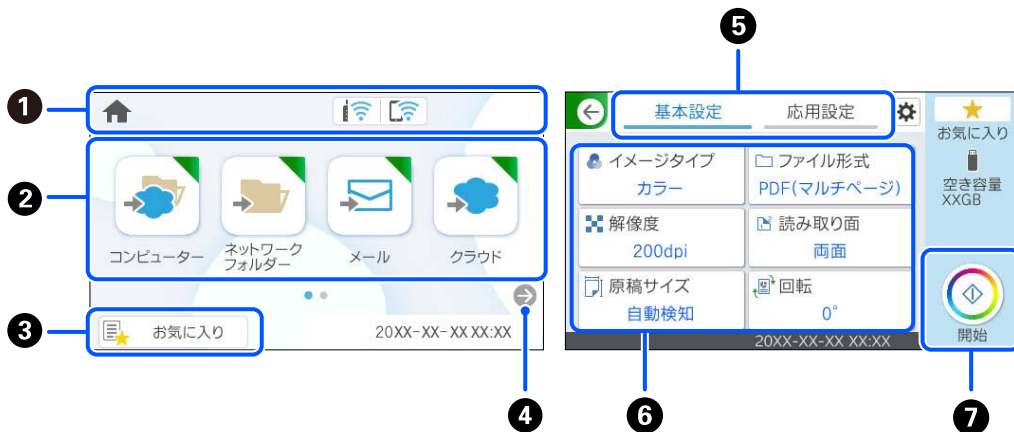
❶
❷
❸
❹
❺
❻
❼

コンピューター
ネットワークフォルダー
メール
クラウド
お気に入り
20XX-XX-XX XX:XX

基本設定
応用設定
イメージタイプ
カラー
ファイル形式
PDF(マルチページ)
解像度
200dpi
読み取り面
両面
原稿サイズ
自動検知
回転
0°
20XX-XX-XX XX:XX
お気に入り
空き容量
XXGB
開始